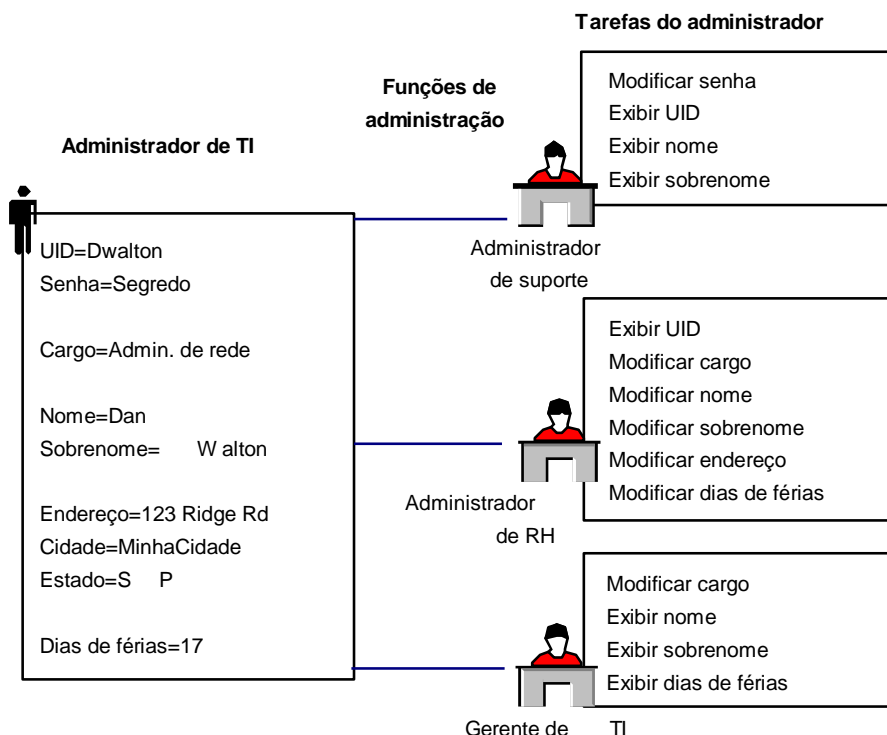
Tarefas do administrador

Funções de administração

Administrador de TI

UID=Dwalton
Senha=Segredo

Cargo=Admin. de rede

Nome=Dan
Sobrenome= W alton

Endereço=123 Ridge Rd
Cidade=MinhaCidade
Estado=S P

Dias de férias=17

Modificar senha
Exibir UID
Exibir nome
Exibir sobrenome

Administrador de suporte

Exibir UID
Modificar cargo
Modificar nome
Modificar sobrenome
Modificar endereço
Modificar dias de férias

Administrador de RH

Modificar cargo
Exibir nome
Exibir sobrenome
Exibir dias de férias

Gerente de TI